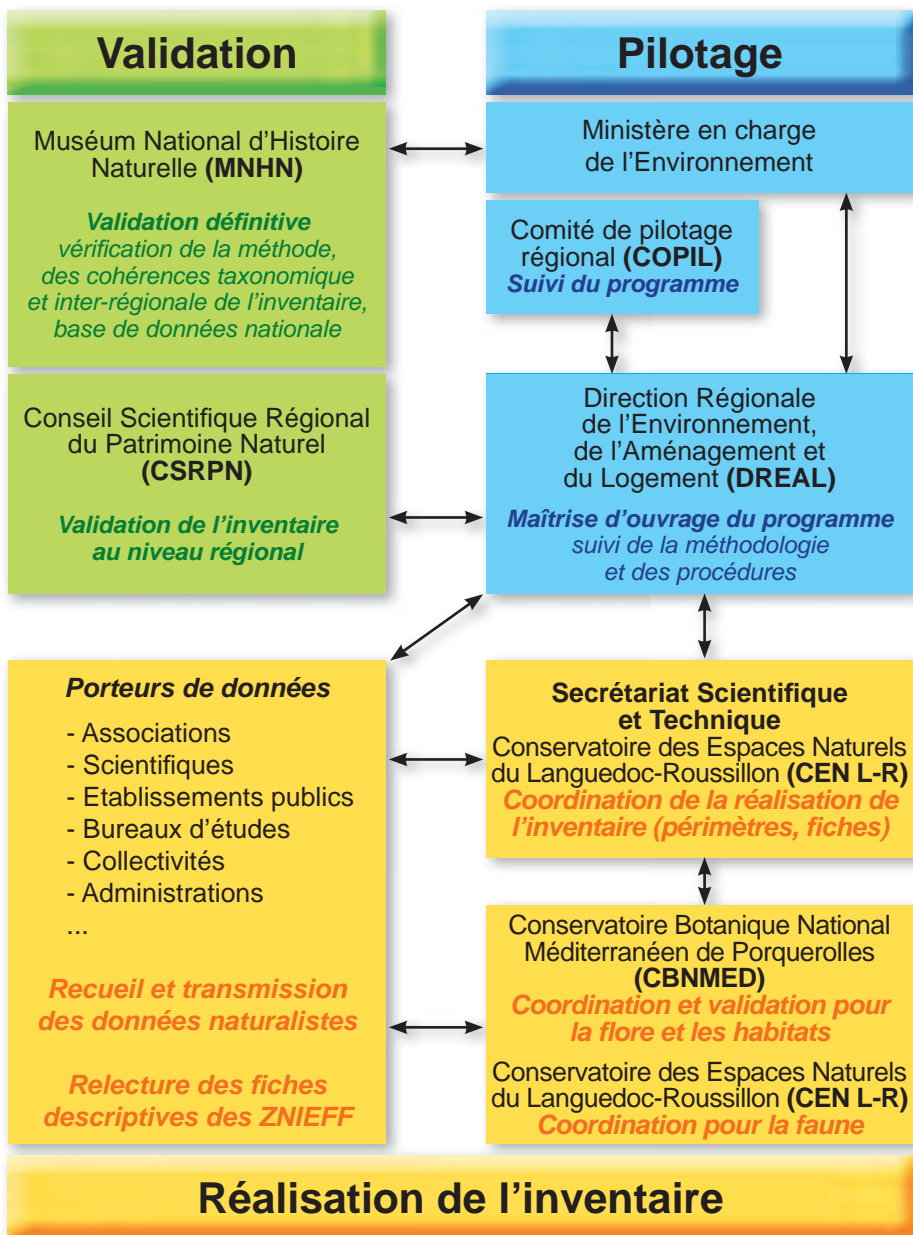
Validation

Pilotage

Muséum National d'Histoire Naturelle (MNHN)

Validation définitive
vérification de la méthode, des cohérences taxonomique et inter-régionale de l'inventaire, base de données nationale

Ministère en charge de l'Environnement

Comité de pilotage régional (COPIL)
Suivi du programme

Conseil Scientifique Régional du Patrimoine Naturel (CSRPN)

Validation de l'inventaire au niveau régional

Direction Régionale de l'Environnement, de l'Aménagement et du Logement (DREAL)
Maîtrise d'ouvrage du programme
suivi de la méthodologie et des procédures

Porteurs de données
- Associations
- Scientifiques
- Etablissements publics
- Bureaux d'études
- Collectivités
- Administrations
...

Recueil et transmission des données naturalistes

Relecture des fiches descriptives des ZNIEFF

Secrétariat Scientifique et Technique
Conservatoire des Espaces Naturels du Languedoc-Roussillon (CEN L-R)
Coordination de la réalisation de l'inventaire (périmètres, fiches)

Conservatoire Botanique National Méditerranéen de Porquerolles (CBNMED)
Coordination et validation pour la flore et les habitats

Conservatoire des Espaces Naturels du Languedoc-Roussillon (CEN L-R)
Coordination pour la faune

Réalisation de l'inventaire